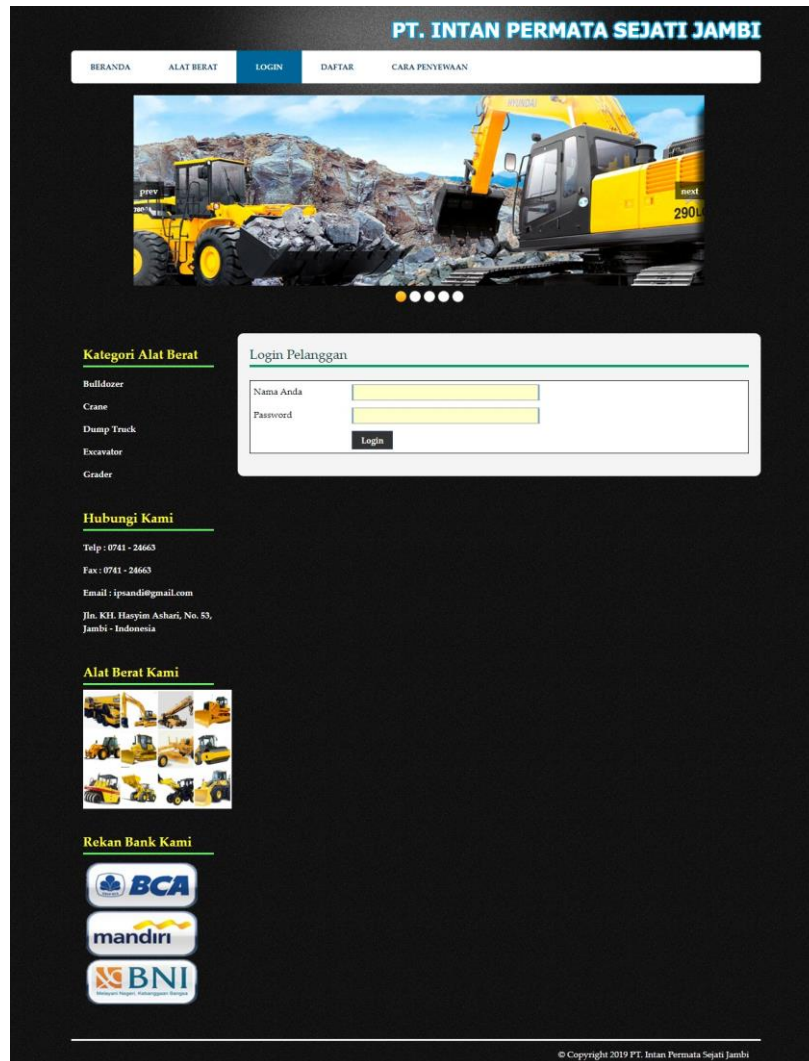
PT. INTAN PERMATA SEJATI JAMBI

BERANDA ALAT BERAT LOGIN DAFTAR CARA PENYEWAAN

prev
next
HYUNDAI
290LC

Kategori Alat Berat

Bulldozer

Crane

Dump Truck

Excavator

Grader

Hubungi Kami

Telp : 0741 - 24663

Fax : 0741 - 24663

Email : ipsandi@gmail.com

Jln. KH. Hasyim Ashari, No. 53, Jambi - Indonesia

Alat Berat Kami

Rekan Bank Kami

BCA

mandiri

BNI

Login Pelanggan

Nama Anda

Password

Login

© Copyright 2019 PT. Intan Permata Sejati Jambi